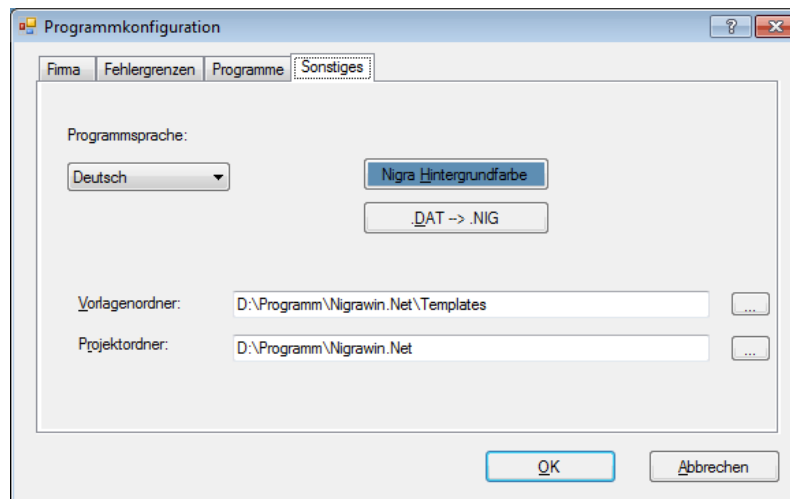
Programmkonfiguration

?

Firma | Fehlergrenzen | Programme | Sonstiges

Programmsprache:

Deutsch

Nigra Hintergrundfarbe

.DAT --> .NIG

Vorlagenordner: D:\Programm\Nigrawin.Net\Templates ...

Projektordner: D:\Programm\Nigrawin.Net ...

OK

Abbrechen